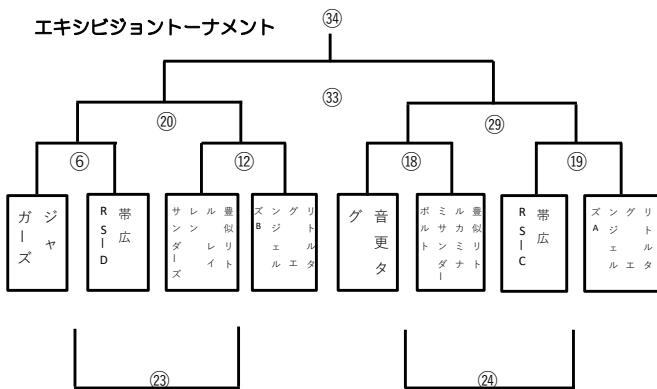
エキシビジョントーナメント

㉞

㉝

⑳

㉙

⑥

⑫

⑱

⑲

ジャガーズ

帯広RSーD

豊似リトルレイレンサンダーズ

リトルグリーンジェエルズB

音更グタ

豊似リトルミナカミルサンダーボルト

帯広RSーC

リトルグリーンジェエルズA

㉓

㉔